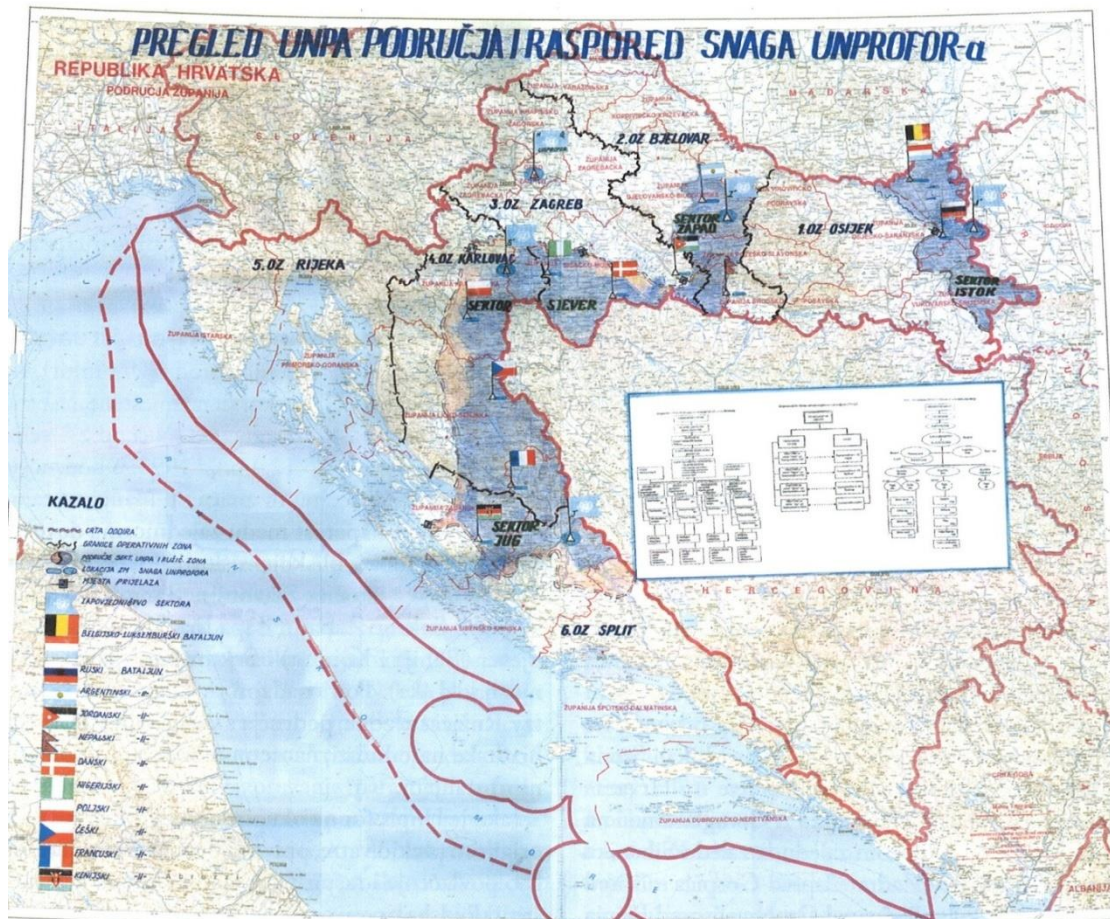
PREGLED UNPA PODRUČJA I RASPORED SNAGA UNPROFOR-a

REPUBLIKA HRVATSKA
PODRUČJA ŽUPANIJA

ITALIJA
SLOVENIJA
MAĐARSKA

2.OZ BJELOVAR
3.OZ ZAGREB
1.OZ OSIJEK
4.OZ KARLOVAC
5.OZ RIJEKA
6.OZ SPLIT

SEKTOR ZAPAD
SEKTOR ISTOK
SEKTOR SJEVER
SEKTOR JUG

ŽUPANIJA ZAGREBAČKA
ŽUPANIJA ISTARSKA
ŽUPANIJA PRIMORSKO-GORANSKA
ŽUPANIJA LIČKO-SENJSKA
ŽUPANIJA ŠIBENSKO-KNINSKA
ŽUPANIJA SPLITSKO-DALMATINSKA
ŽUPANIJA DUBROVAČKO-NERETVANSKA
ŽUPANIJA BRODSKO-POSAVSKA
ŽUPANIJA VUKOVARSKO-SRIJEMSKA
ŽUPANIJA OSJEČKO-BARANJSKA
ŽUPANIJA BJELOVARSKO-BILOGORSKA

HERCEGOVINA
CRNA GORA
ALBANIJA

KAZALO
CRTA DODIRA
GRANICE OPERATIVNIH ZONA
PODRUČJE SKT. UNPA I RUŽIČ. ZONA
LOKACIJA ZM SNAGA UNPROFORA
MJESTA PRIJELAZA
ZAPOVJEDNIŠTVO SEKTORA
BELGIJSKO-LUKSEMBURŠKI BATALJUN
RUSKI BATALJUN
ARGENTINSKI -II-
JORDANSKI -II-
NEPALSKI -II-
DANSKI -II-
NIGERIJSKI -II-
POLJSKI -II-
ČEŠKI -II-
FRANCUSKI -II-
KENIJSKI -II-